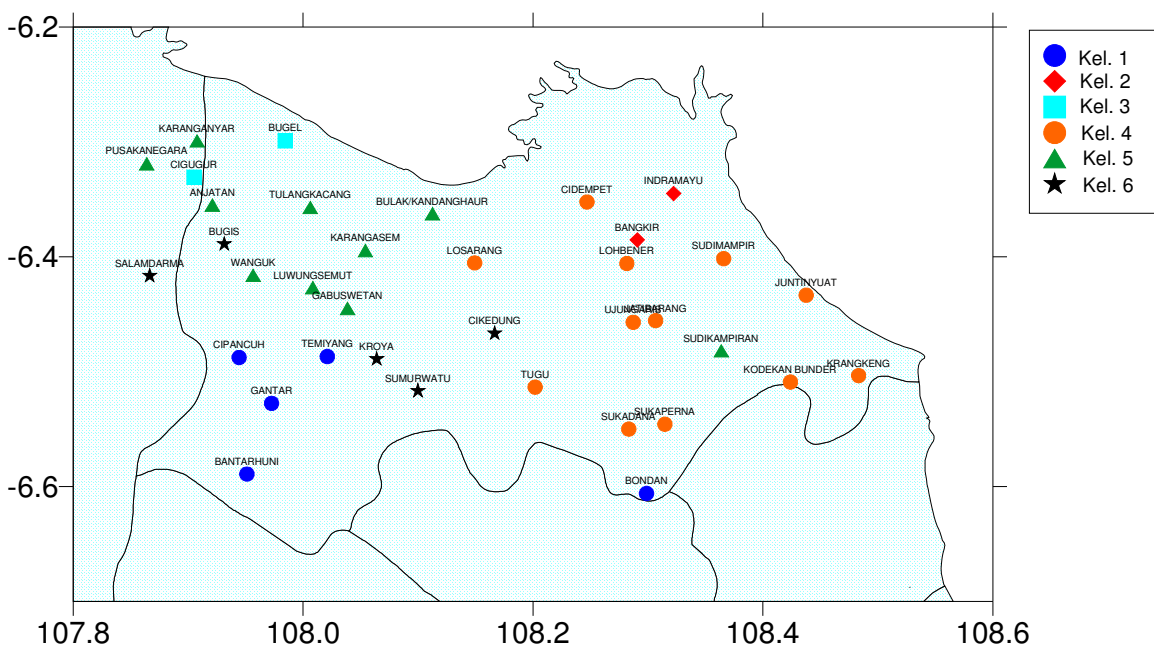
-6.2
-6.4
-6.6
107.8
108.0
108.2
108.4
108.6

Kel. 1
Kel. 2
Kel. 3
Kel. 4
Kel. 5
Kel. 6

KARANGANYAR
BUGEL
PUSAKANEGARA
CIGUGUR
ANJATAN
TULANGKACANG
BULAK/KANDANGHAUR
CIDEMPET
INDRAMAYU
BUGIS
KARANGASEM
BANGKIR
SALAMDARMA
WANGUK
LOSARANG
LOHBENER
SUDIMAMPIR
LUWUNGSEMUT
GABUSWETAN
JUNTINYUAT
UJUNGARIS
JATIBARANG
CIKEDUNG
CIPANCUH
TEMIYANG
KROYA
SUDIKAMPIRAN
SUMURWATU
TUGU
KODEKAN BUNDER
KRANGKENG
GANTAR
SUKADANA
SUKAPERNA
BANTARHUNI
BONDAN